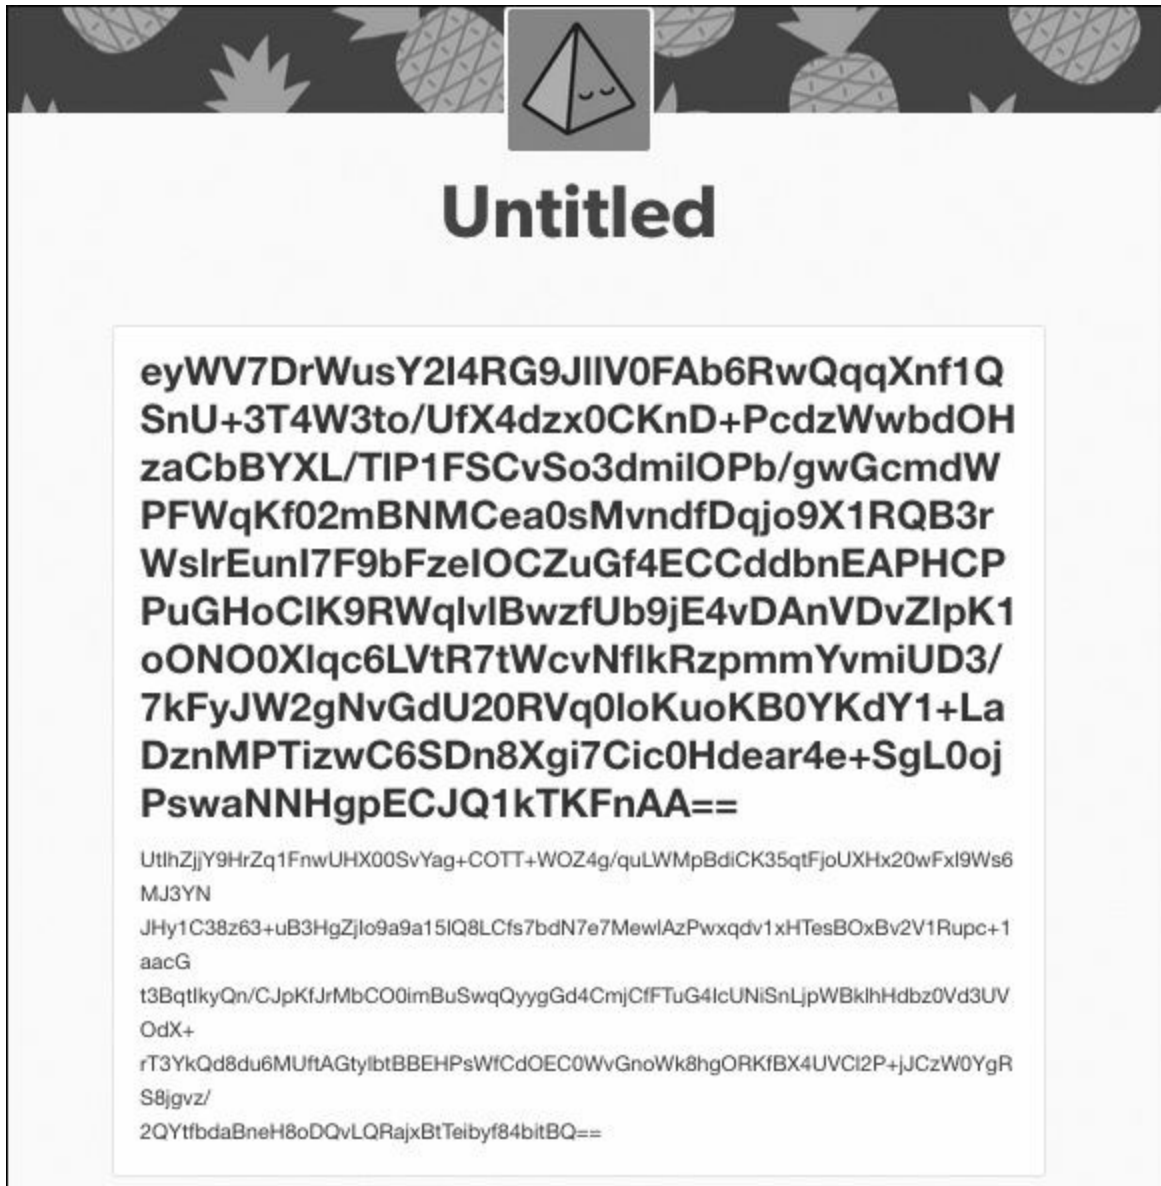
Untitled

eyWV7DrWusY2I4RG9JIlV0FAb6RwQqqXnf1QSnU+3T4W3to/UfX4dzx0CKnD+PcdzWwbdOHzaCbBYXL/TIP1FSCvSo3dmilOPb/gwGcmdWPFWqKf02mBNMCea0sMvndfDqjo9X1RQB3rWslrEunI7F9bFzelOCZuGf4ECCddbnEAPHCPPuGHoClK9RWqlvlBwzfUb9jE4vDAnVDvZlpK1oONO0Xlqc6LVtR7tWcvNflkRzpmmYvmiUD3/7kFyJW2gNvGdU20RVq0loKuoKB0YKdY1+LaDznMPTizwC6SDn8Xgi7Cic0Hdear4e+SgL0ojPswaNNHgpECJQ1kTKFnAA==

UtlhZjjY9HrZq1FnwUHX00SvYag+COTT+WOZ4g/quLWMpBdiCK35qtFjoUXHx20wFxl9Ws6MJ3YN
JHy1C38z63+uB3HgZjlo9a9a15lQ8LCfs7bdN7e7MewlAzPwxqdv1xHTesBOxBv2V1Rupc+1aacG
t3BqtlkyQn/CJpKfJrMbCO0imBuSwqQyygGd4CmjCfFTuG4lcUNiSnLjpWBklhHdbz0Vd3UVOdX+
rT3YkQd8du6MUftAGtylbtBBEHPsWfCdOEC0WvGnoWk8hgORKfBX4UVCl2P+jJCzW0YgRS8jgvz/
2QYtfbdaBneH8oDQvLQRajxBtTeibyf84bitBQ==